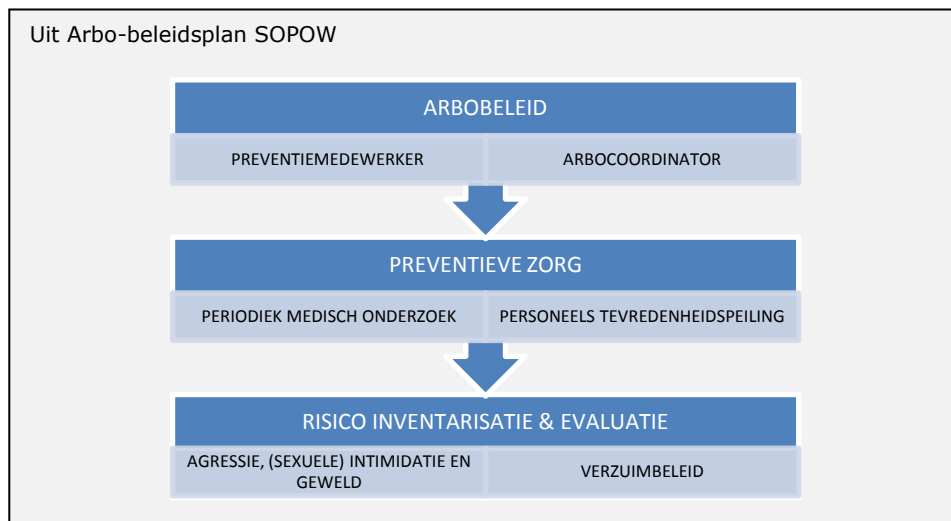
Uit Arbo-beleidsplan SOPOW

ARBOBELEID

PREVENTIEMEDEWERKER

ARBOCOORDINATOR

PREVENTIEVE ZORG

PERIODIEK MEDISCH ONDERZOEK

PERSONEELS TEVREDENHEIDSPEILING

RISICO INVENTARISATIE & EVALUATIE

AGRESSIE, (SEXUELE) INTIMIDATIE EN GEWELD

VERZUIMBELEID